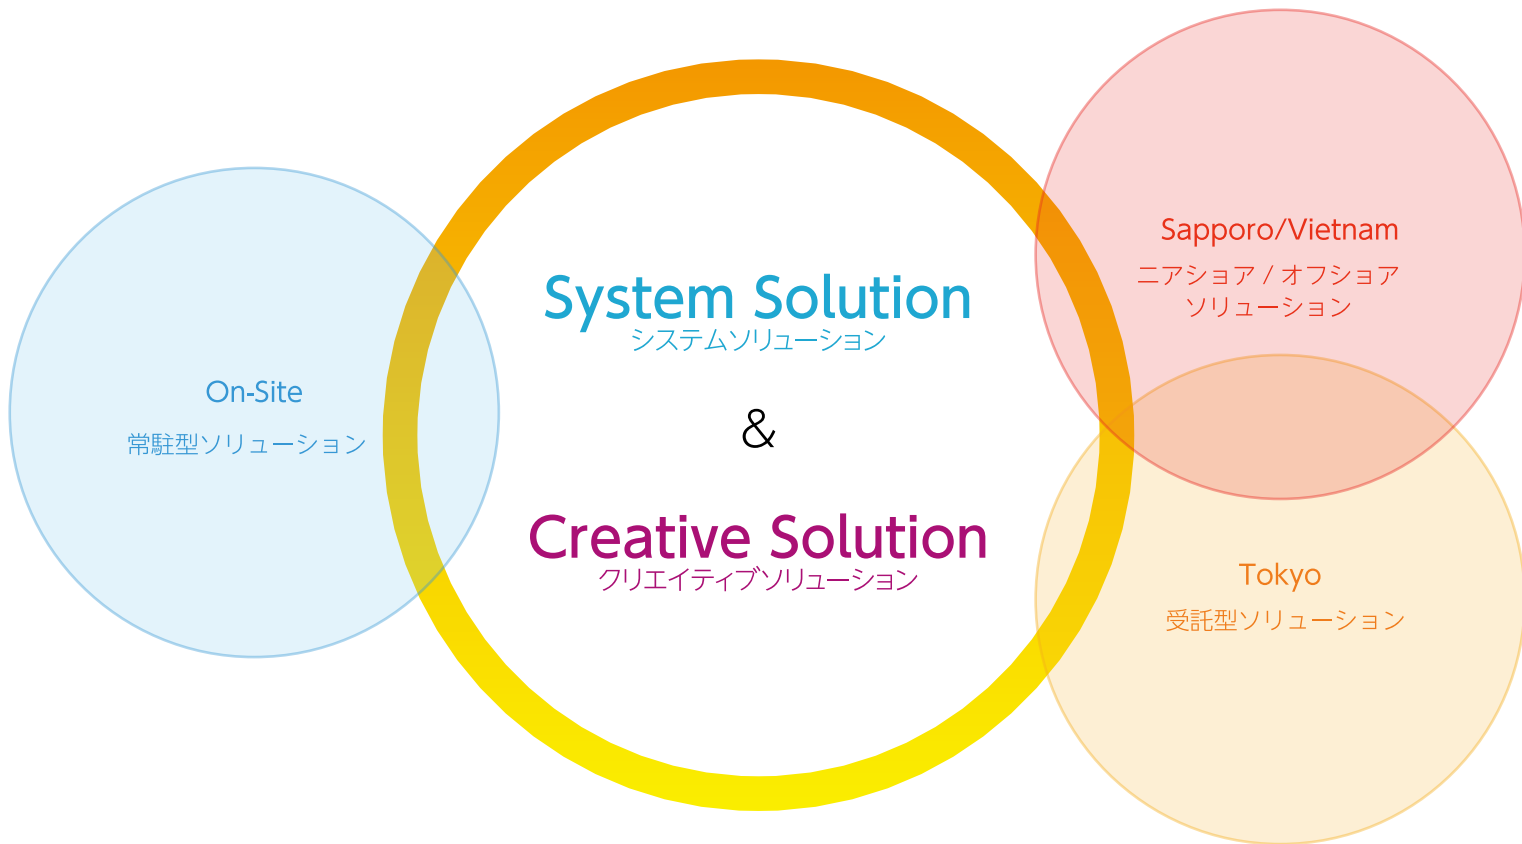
Sapporo/Vietnam
ニアショア / オフショア
ソリューション

System Solution
システムソリューション

On-Site
常駐型ソリューション

&

Creative Solution
クリエイティブソリューション

Tokyo
受託型ソリューション